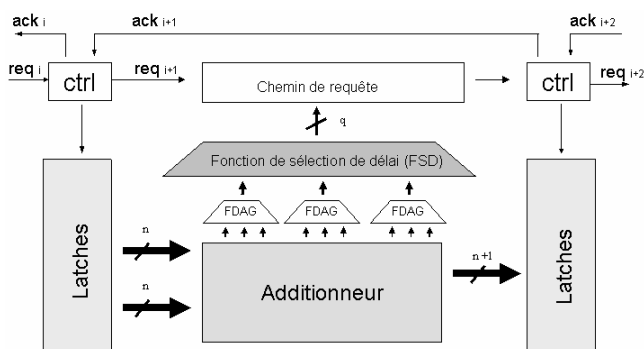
$ack_i$

$ack_{i+1}$

$ack_{i+2}$

$req_i$

ctrl

$req_{i+1}$

Chemin de requête

ctrl

$req_{i+2}$

q

Fonction de sélection de délai (FSD)

FDAG

FDAG

FDAG

Latches

n

n

Additionneur

n+1

Latches